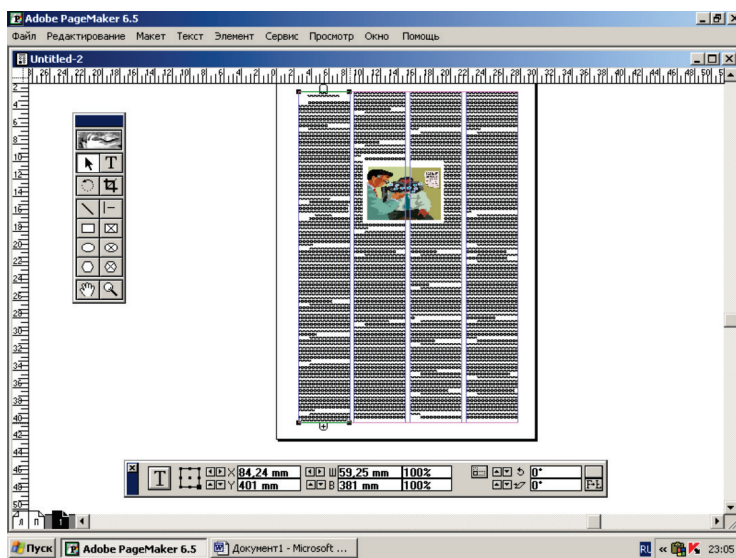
Adobe PageMaker 6.5

Файл Редактирование Макет Текст Элемент Сервис Просмотр Окно Помощь

Untitled-2

X 84,24 mm
Y 401 mm
Ш 59,25 mm
В 381 mm
100%
100%
0°
0°

Л П 1

Пуск
Adobe PageMaker 6.5
Документ1 - Microsoft ...
RL
23:05